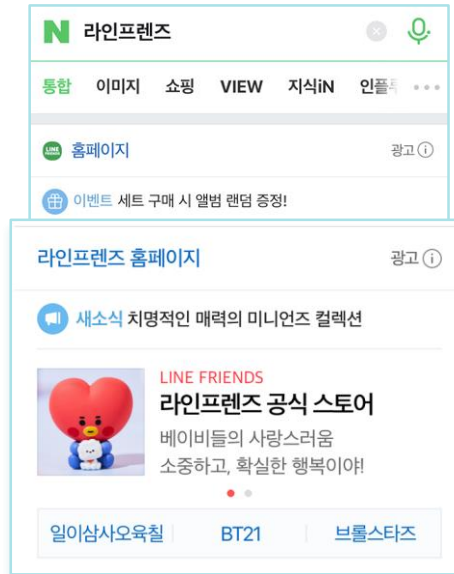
N 라인프렌즈

통합 이미지 쇼핑 VIEW 지식iN 인플루

LINE 홈페이지 광고 ⓘ

이벤트 세트 구매 시 앨범 랜덤 증정!

라인프렌즈 홈페이지 광고 ⓘ

새소식 치명적인 매력의 미니언즈 컬렉션

LINE FRIENDS
라인프렌즈 공식 스토어
베이비들의 사랑스러움
소중하고, 확실한 행복이야!

일이삼사오육칠 BT21 브롤스타즈